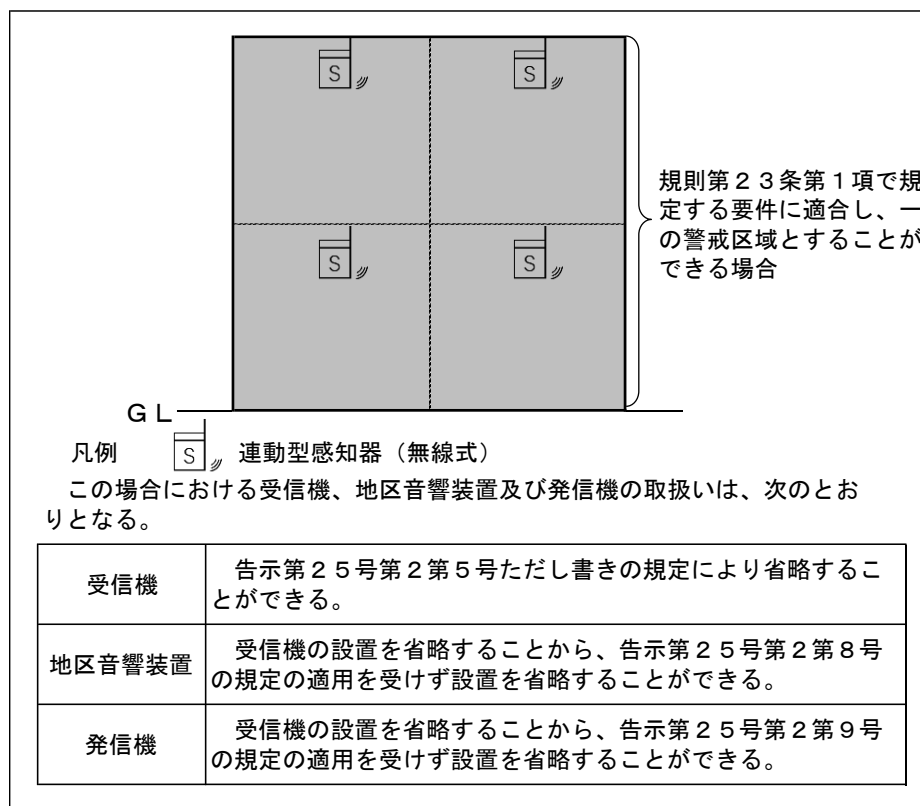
S S S S

規則第２３条第１項で規定する要件に適合し、一の警戒区域とすることができる場合

ＧＬ

凡例 S 連動型感知器（無線式）

この場合における受信機、地区音響装置及び発信機の取扱いは、次のとおりとなる。

| 受信機 | 告示第２５号第２第５号ただし書きの規定により省略することができる。 |
|---|---|
| 地区音響装置 | 受信機の設置を省略することから、告示第２５号第２第８号の規定の適用を受けず設置を省略することができる。 |
| 発信機 | 受信機の設置を省略することから、告示第２５号第２第９号の規定の適用を受けず設置を省略することができる。 |